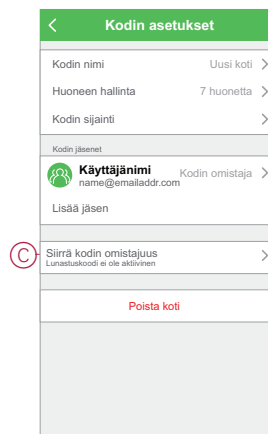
Kodin asetukset

Kodin nimi Uusi koti

Huoneen hallinta 7 huonetta

Kodin sijainti

Kodin jäsenet

Käyttäjänimi
name@emailaddr.com
Kodin omistaja

Lisää jäsen

C

Siirrä kodin omistajuus
Lunastuskoodi ei ole aktiivinen

Poista koti